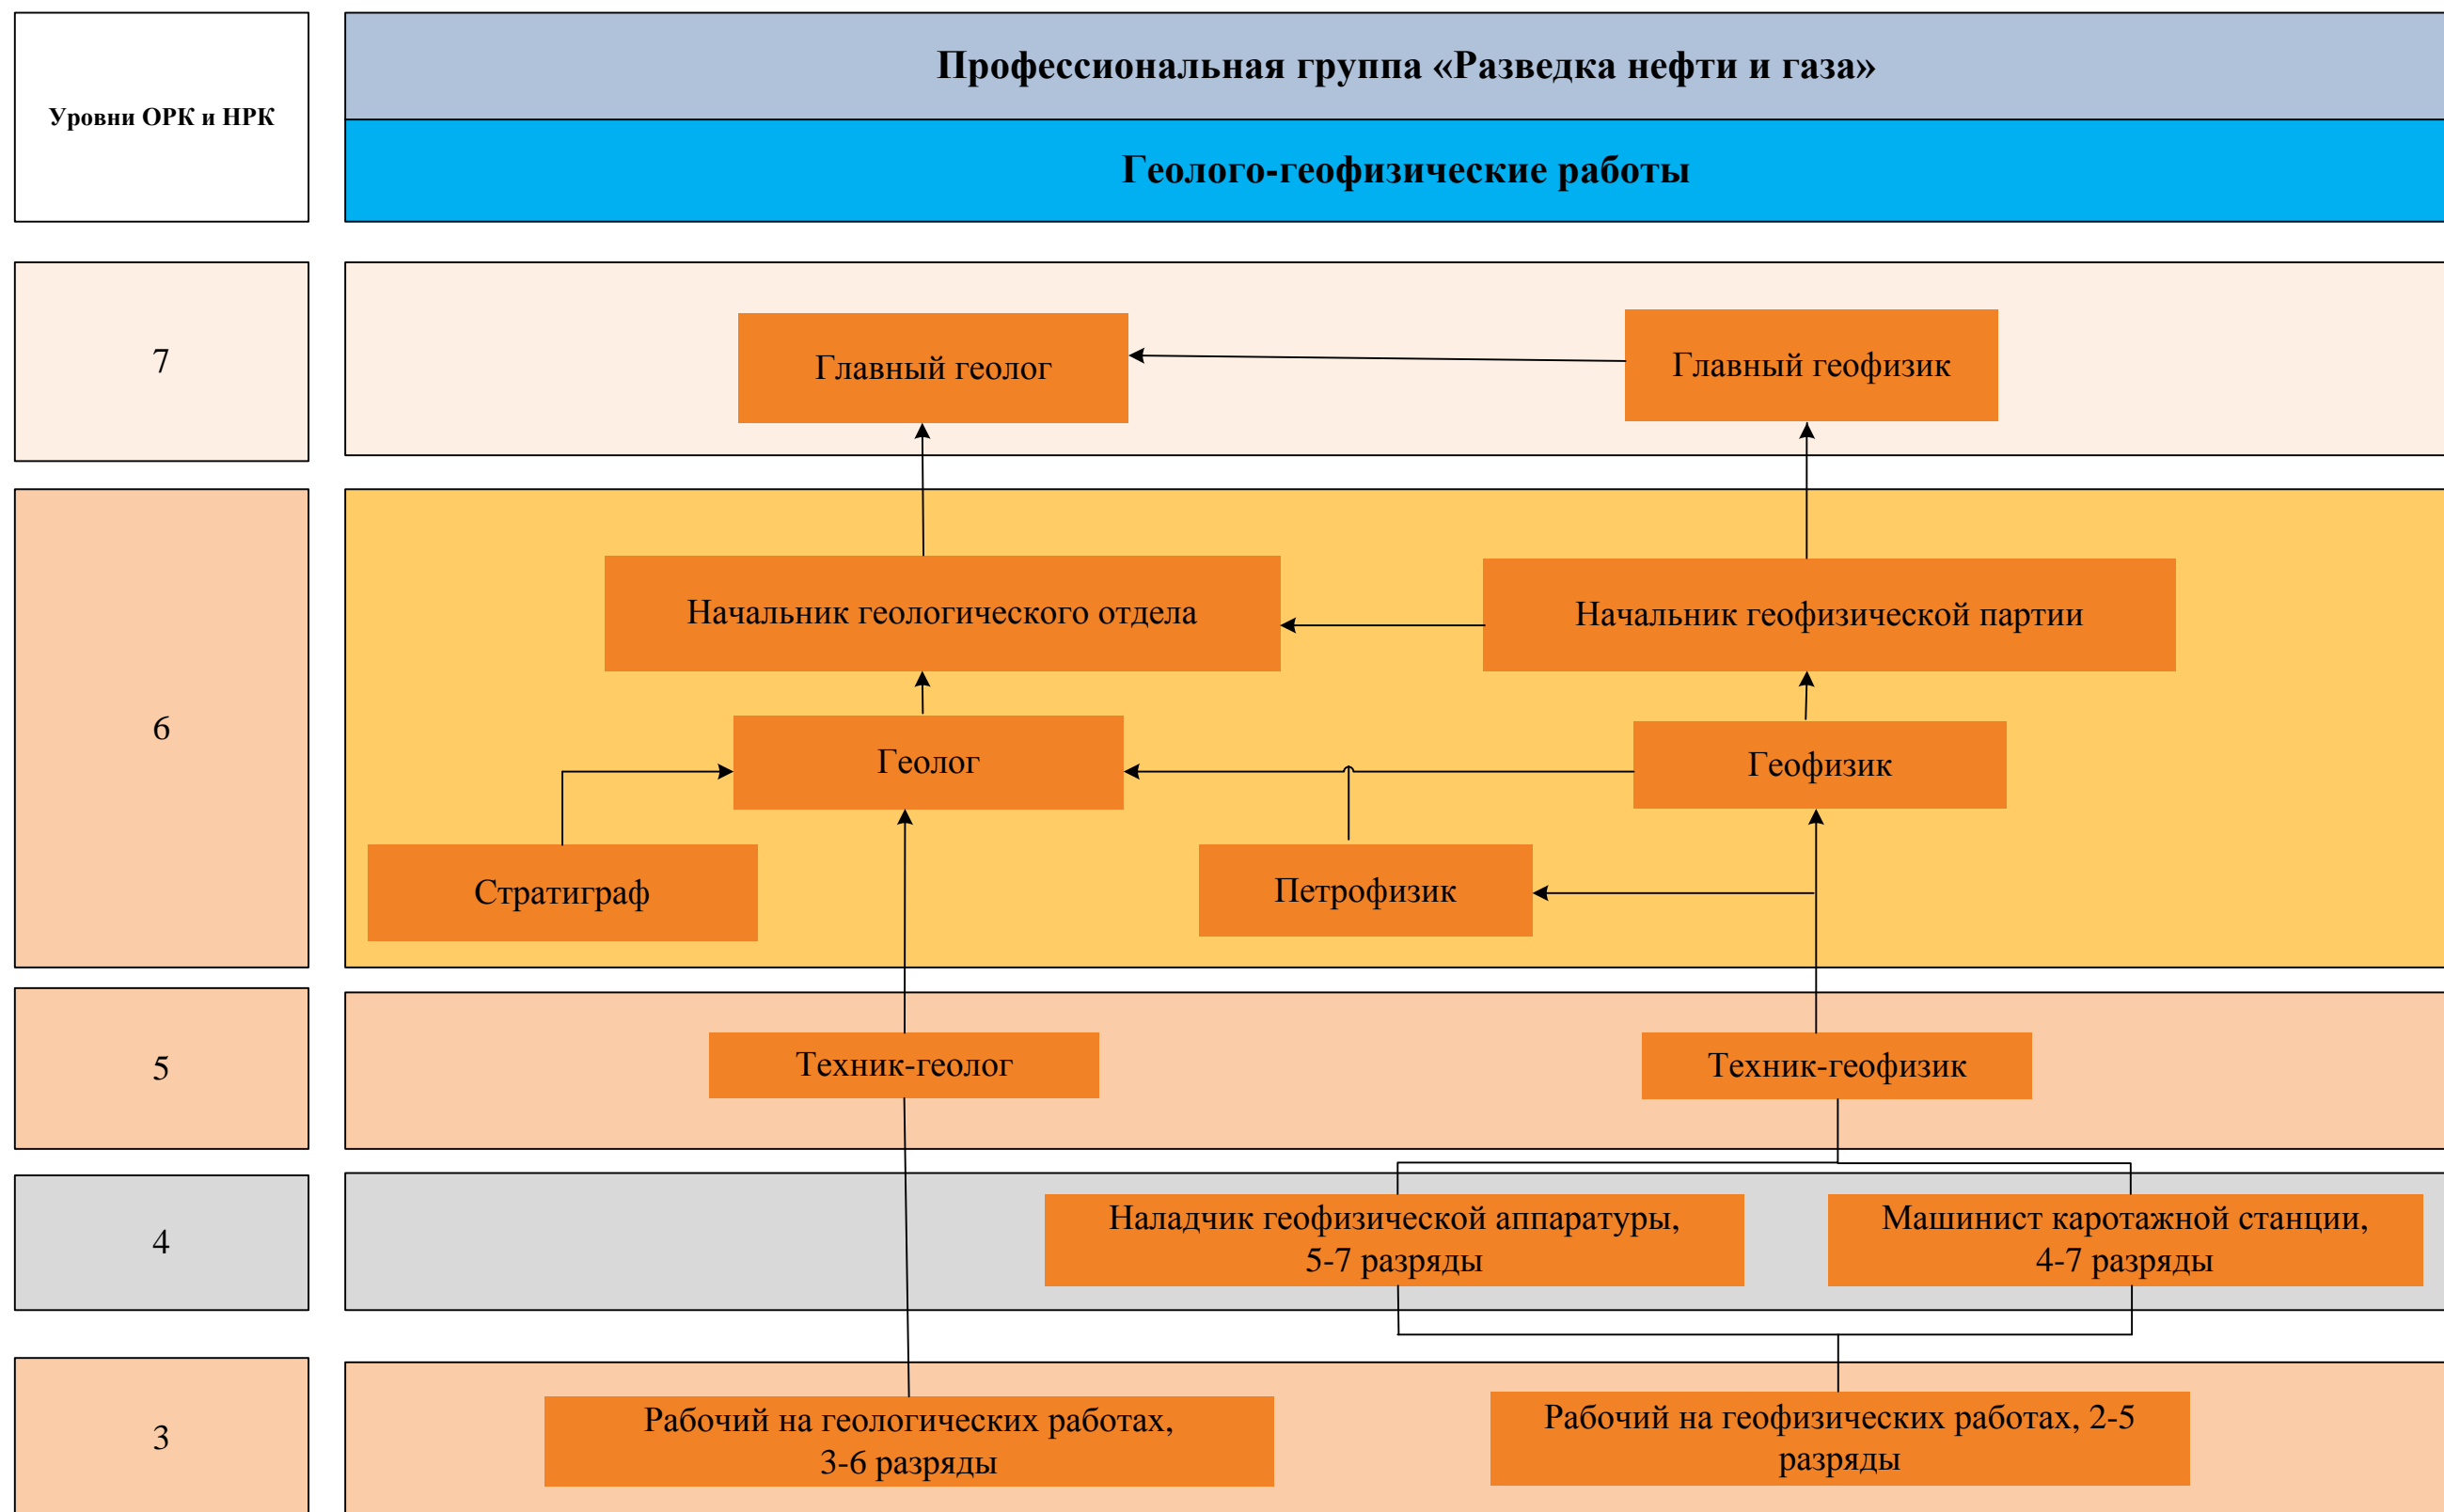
Уровни ОРК и НРК

Профессиональная группа «Разведка нефти и газа»

Геолого-геофизические работы

7

Главный геолог

Главный геофизик

6

Начальник геологического отдела

Начальник геофизической партии

Геолог

Геофизик

Стратиграф

Петрофизик

5

Техник-геолог

Техник-геофизик

4

Наладчик геофизической аппаратуры, 5-7 разряды

Машинист каротажной станции, 4-7 разряды

3

Рабочий на геологических работах, 3-6 разряды

Рабочий на геофизических работах, 2-5 разряды